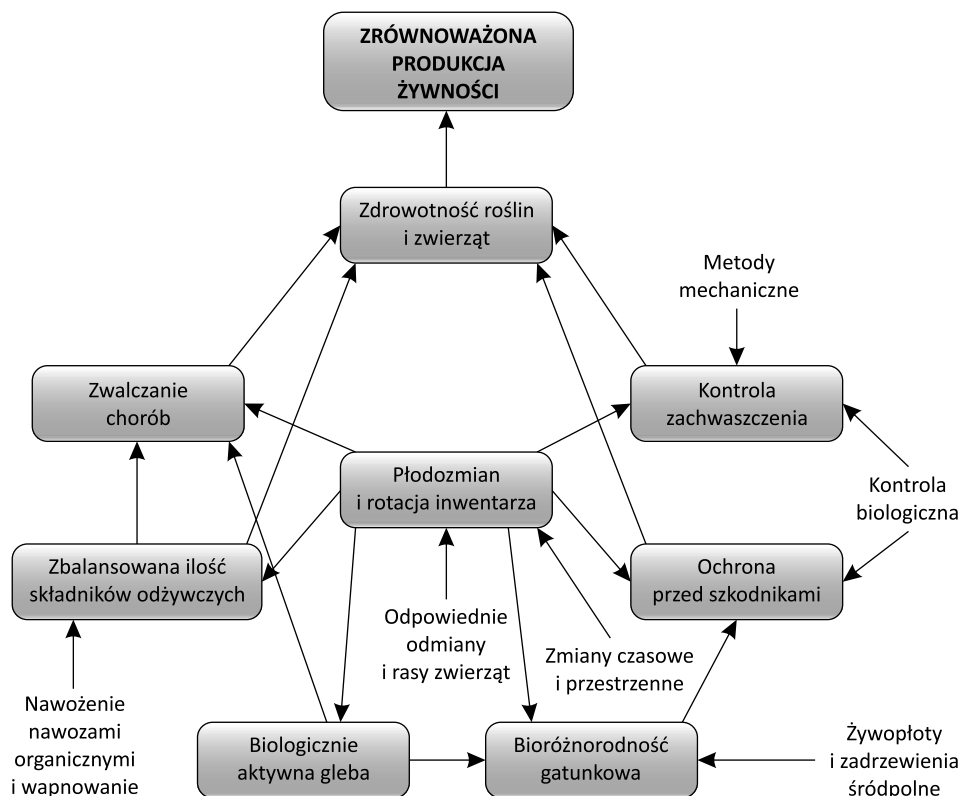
ZRÓWNOWAŻONA PRODUKCJA ŻYWNOŚCI

Zdrowotność roślin i zwierząt

Metody mechaniczne

Zwalczanie chorób

Kontrola zachwaszczenia

Płodozmian i rotacja inwentarza

Kontrola biologiczna

Zbalansowana ilość składników odżywczych

Ochrona przed szkodnikami

Odpowiednie odmiany i rasy zwierząt

Zmiany czasowe i przestrzenne

Nawożenie nawozami organicznymi i wapnowanie

Biologicznie aktywna gleba

Bioróżnorodność gatunkowa

Żywopłoty i zadrzewienia śródpolne